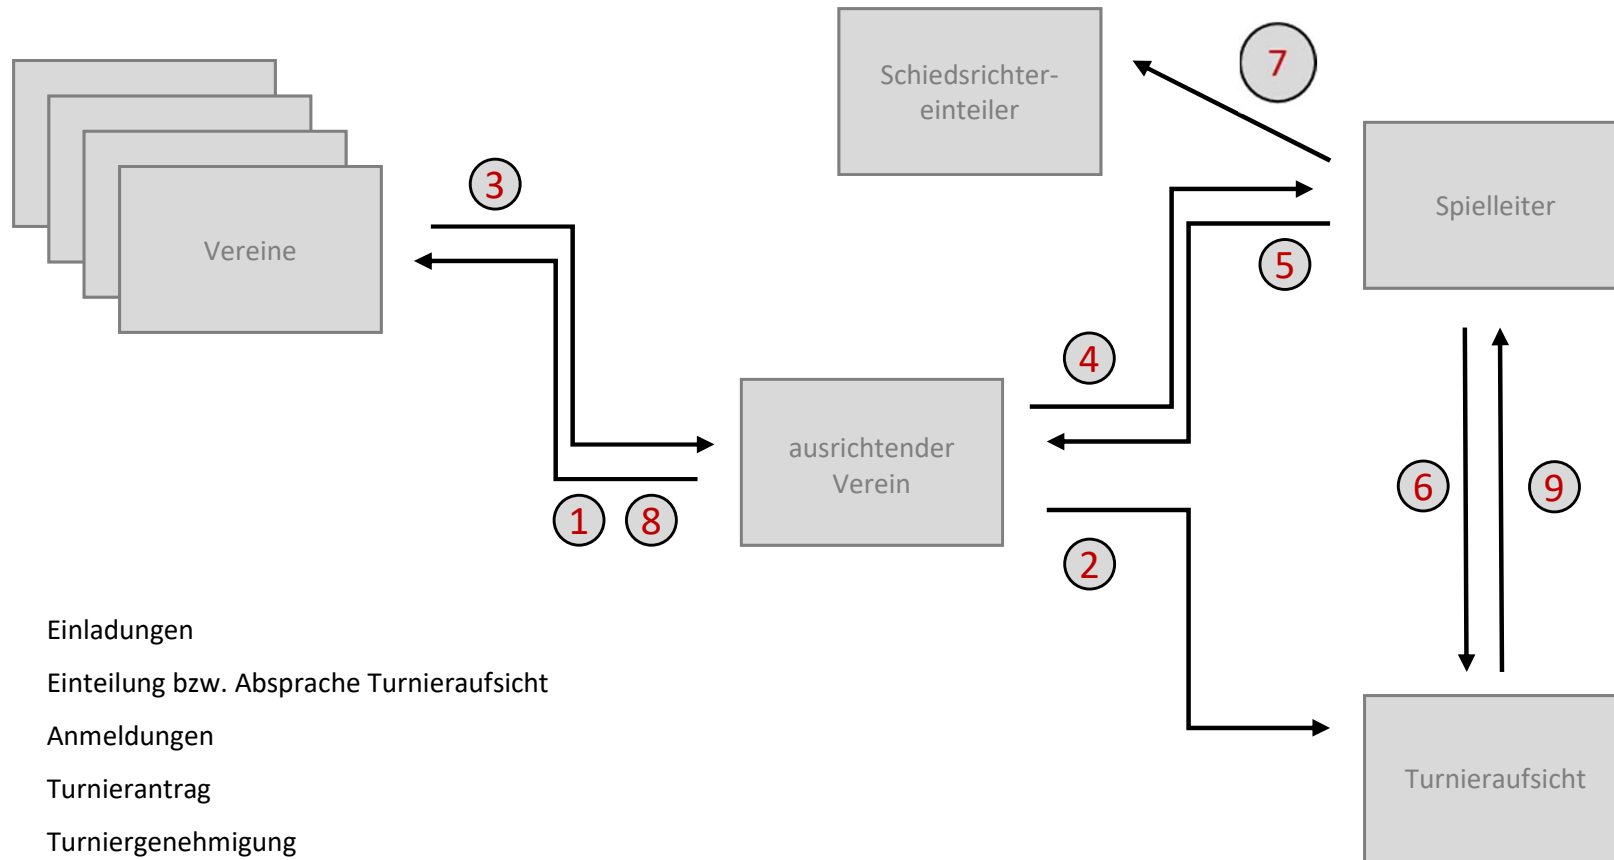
Schiedsrichter-einteiler

7

Vereine

3

Spielleiter

5

4

ausrichtender Verein

1 8

2

6 9

Turnieraufsicht

Einladungen

Einteilung bzw. Absprache Turnieraufsicht

Anmeldungen

Turnierantrag

Turniergenehmigung